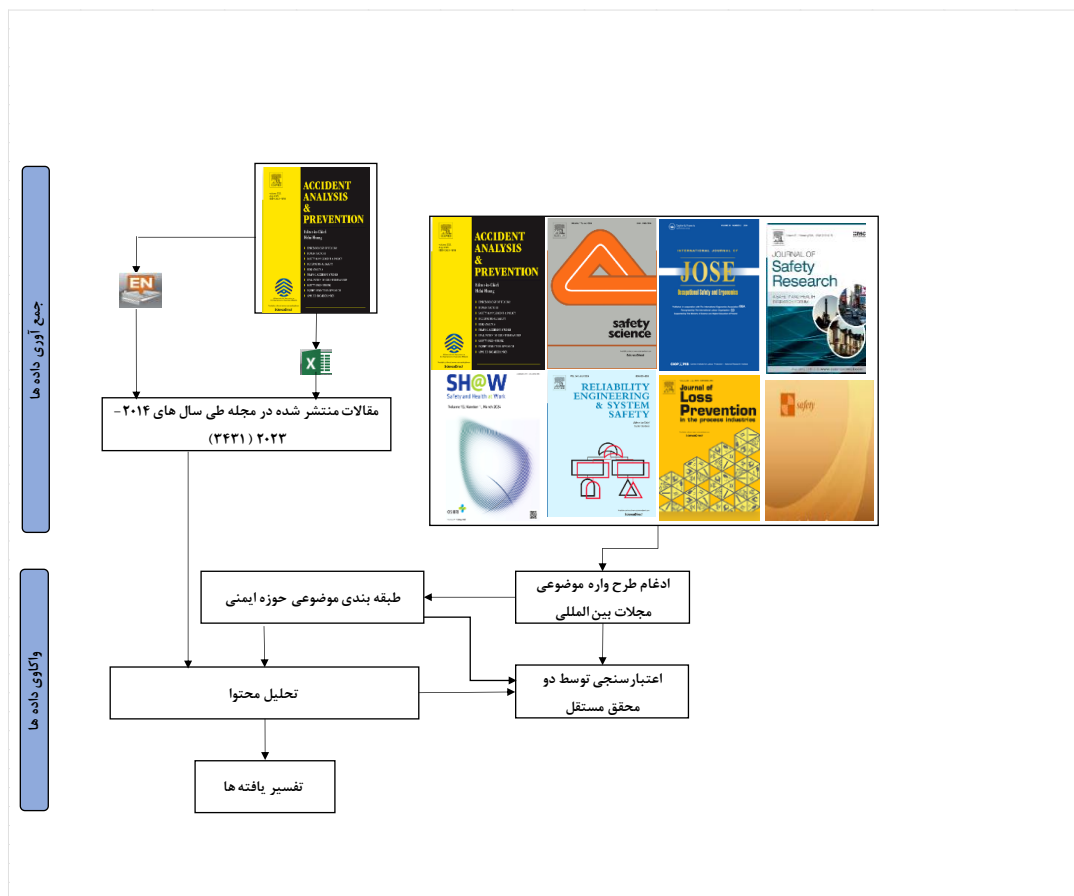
جمع آوری داده ها

ACCIDENT ANALYSIS & PREVENTION

EN

X

مقالات منتشر شده در مجله طی سال های ۲۰۱۴- ۲۰۲۳ (۳۴۳۱)

ACCIDENT ANALYSIS & PREVENTION

safety science

JOSE

Journal of Safety Research

SH@W Safety and Health at Work

RELIABILITY ENGINEERING & SYSTEM SAFETY

Journal of Loss Prevention in the process industries

safety

واکاوی داده ها

طبقه بندی موضوعی حوزه ایمنی

ادغام طرح واره موضوعی مجلات بین المللی

تحلیل محتوا

اعتبارسنجی توسط دو محقق مستقل

تفسیر یافته ها